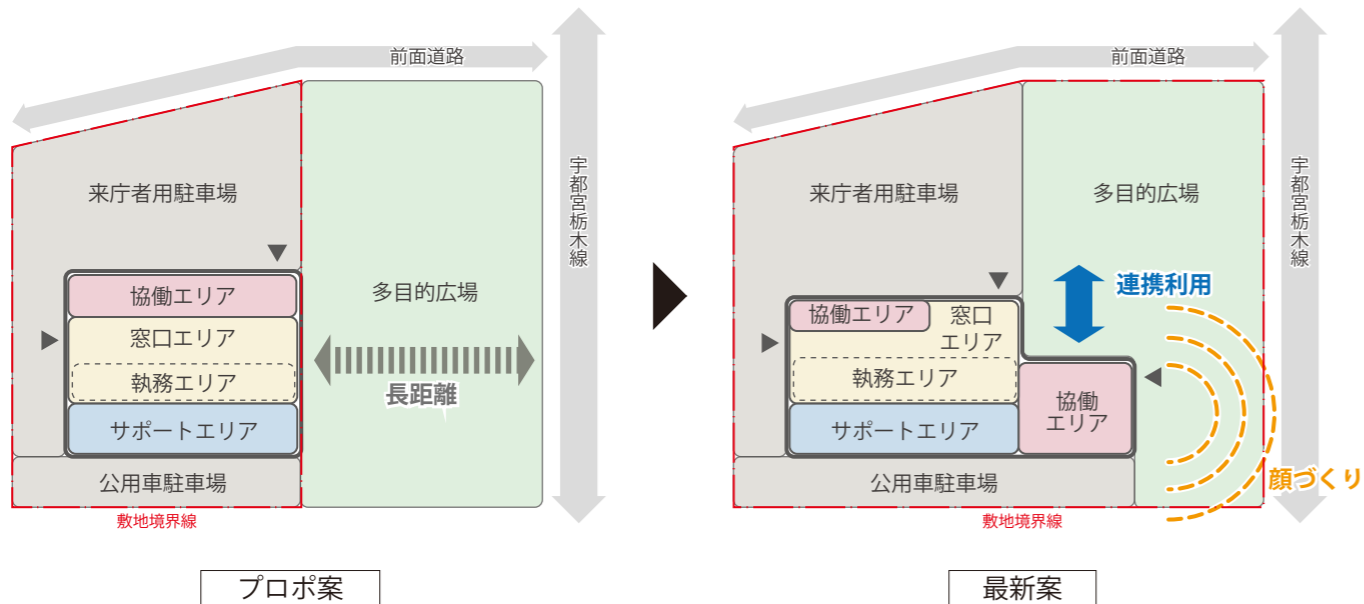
前面道路

来庁者用駐車場

多目的広場

宇都宮栃木線

協働エリア

窓口エリア

執務エリア

サポートエリア

長距離

公用車駐車場

敷地境界線

プロポ案

前面道路

来庁者用駐車場

多目的広場

宇都宮栃木線

連携利用

協働エリア

窓口エリア

執務エリア

協働エリア

サポートエリア

顔づくり

公用車駐車場

敷地境界線

最新案